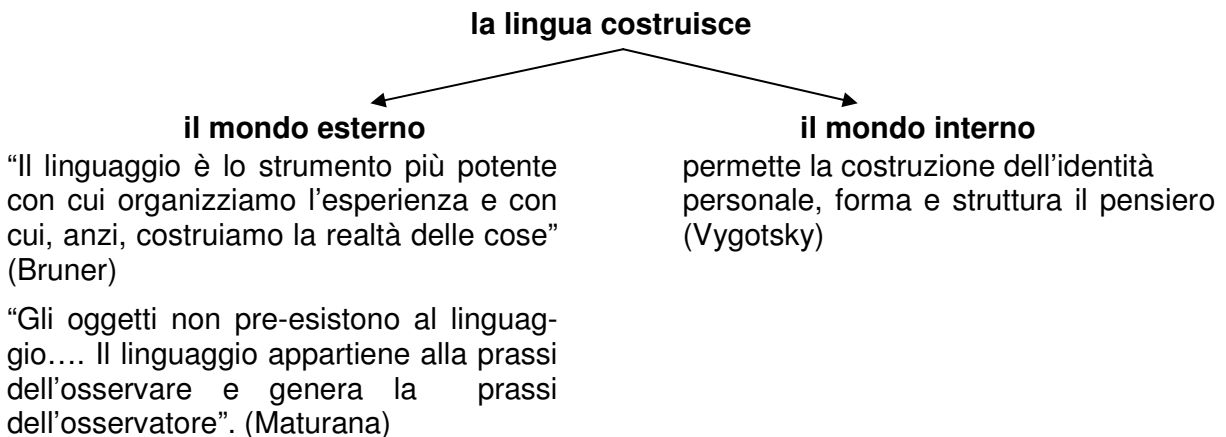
**la lingua costruisce**

**il mondo esterno**

“Il linguaggio è lo strumento più potente con cui organizziamo l’esperienza e con cui, anzi, costruiamo la realtà delle cose” (Bruner)

“Gli oggetti non pre-esistono al linguaggio…. Il linguaggio appartiene alla prassi dell’osservare e genera la prassi dell’osservatore”. (Maturana)

**il mondo interno**

permette la costruzione dell’identità personale, forma e struttura il pensiero (Vygotsky)